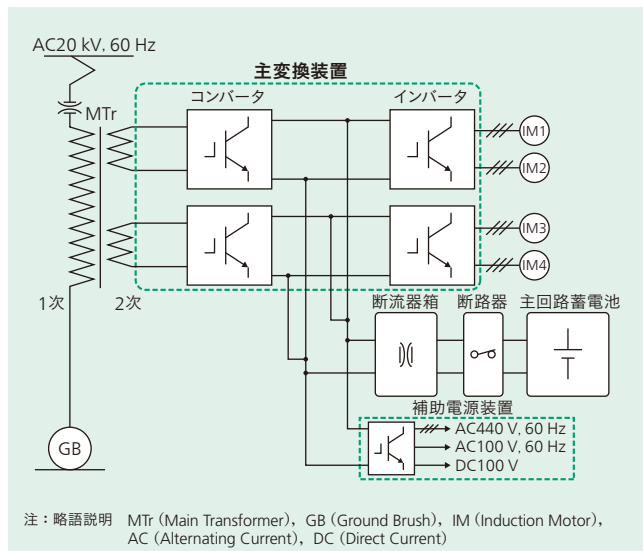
AC20 kV, 60 Hz

主変換装置

コンバータ

インバータ

MTr

IM1

IM2

IM3

IM4

1次

2次

断流器箱

断路器

主回路蓄電池

補助電源装置

AC440 V, 60 Hz

AC100 V, 60 Hz

DC100 V

GB

注：略語説明　MTr (Main Transformer), GB (Ground Brush), IM (Induction Motor), AC (Alternating Current), DC (Direct Current)